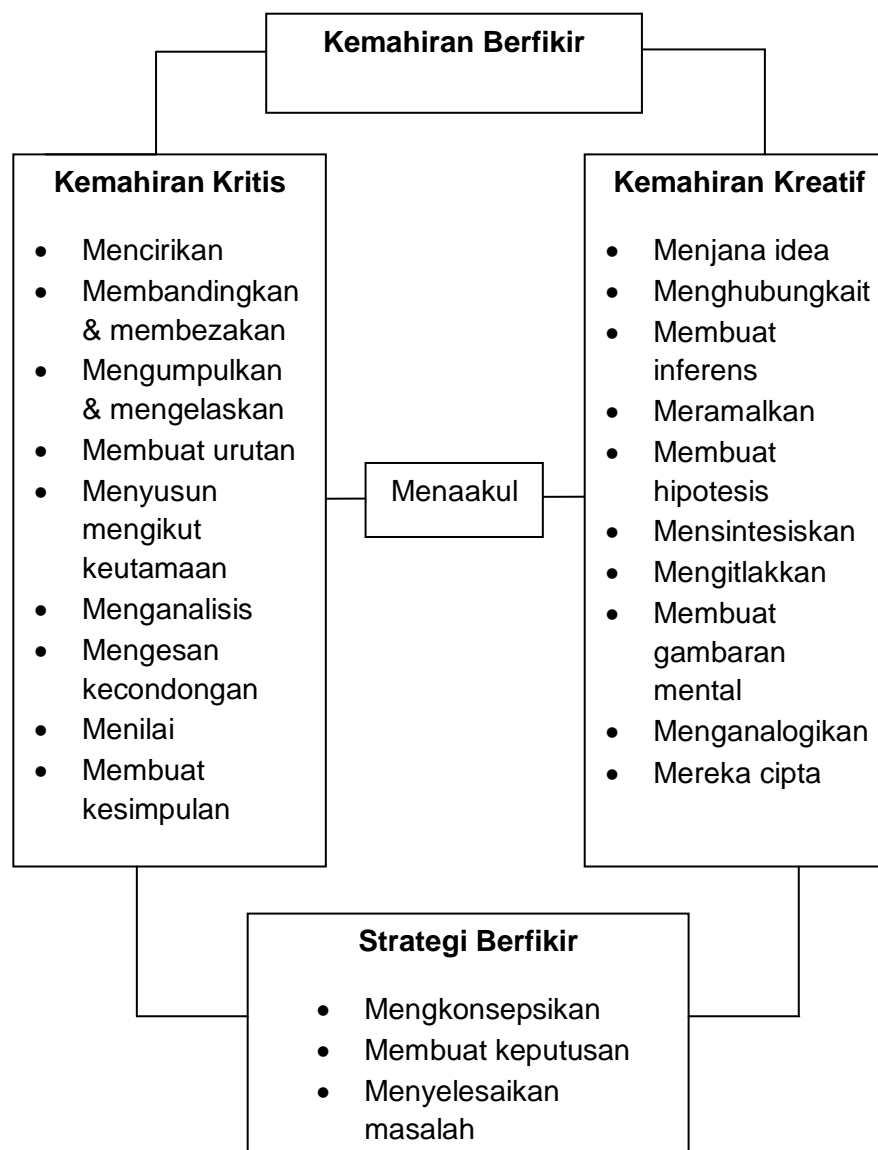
**Kemahiran Berfikir**

**Kemahiran Kritis**

- Mencirikan
- Membandingkan & membezakan
- Mengumpulkan & mengelaskan
- Membuat urutan
- Menyusun mengikut keutamaan
- Menganalisis
- Mengesan kecondongan
- Menilai
- Membuat kesimpulan

Menaakul

**Kemahiran Kreatif**

- Menjana idea
- Menghubungkait
- Membuat inferens
- Meramalkan
- Membuat hipotesis
- Mensintesiskan
- Mengitlakkan
- Membuat gambaran mental
- Menganalogikan
- Mereka cipta

**Strategi Berfikir**

- Mengkonsepsikan
- Membuat keputusan
- Menyelesaikan masalah